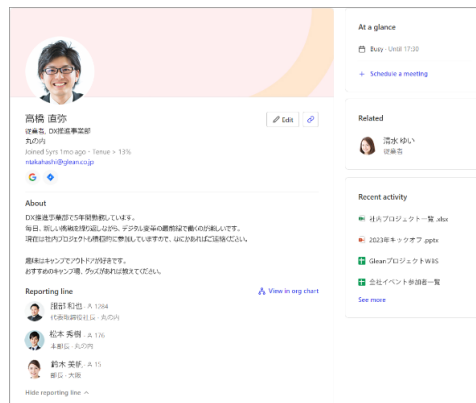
高橋 直弥
従業員, DX推進事業部
丸の内
Joined 5yrs 1mo ago • Tenure > 13%
ntakahashi@glean.co.jp

Edit

About

DX推進事業部で5年間勤務しています。
毎日、新しい情報を得る喜びから、デジタル変革の最前線で働くのが楽しいです。
現在は社内プロジェクトも積極的に参加していますので、ほかにあればご相談ください。

趣味はキャンプでアウトドアが好きです。
おすすめのキャンプ場、グッズがあれば教えてください。

Reporting line
View in org chart

播部 和也 · 1,984
代表取締役社長 · 丸の内

松本 秀樹 · 176
本部長 · 丸の内

鈴木 美好 · 15
部長 · 大阪

Hide reporting line

At a glance
Busy · Until 17:30
Schedule a meeting

Related
清水 ゆい
従業員

Recent activity
社内プロジェクト一覧 .xlsx
2023年キックオフ .pptx
Gleanプロジェクト Wiki
会社イベント参加者一覧
See more